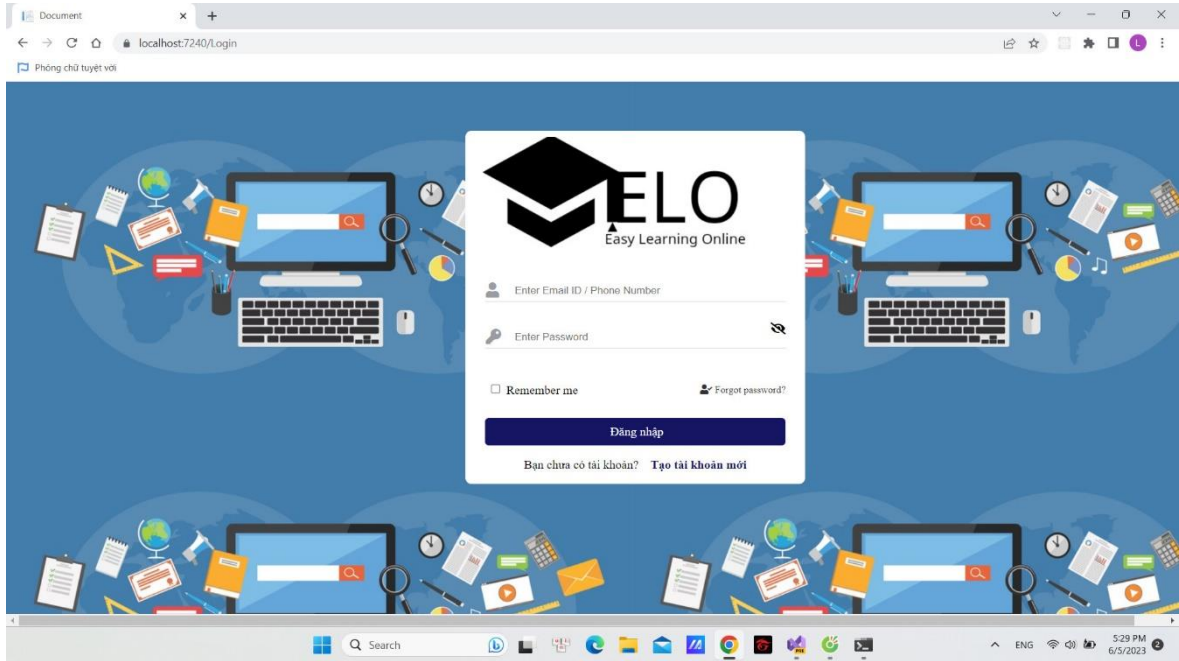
Document
localhost:7240/Login
Phông chữ tuyệt vời

ELO
Easy Learning Online

Enter Email ID / Phone Number

Enter Password

Remember me
Forgot password?

Đăng nhập

Bạn chưa có tài khoản? Tạo tài khoản mới

Search
ENG
5:29 PM
6/5/2023
2